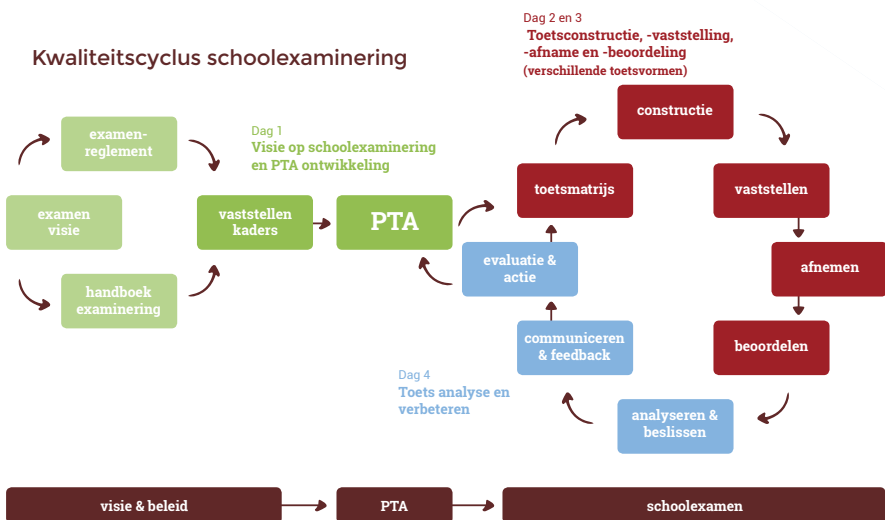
Kwaliteitscyclus schoolexaminering

Dag 2 en 3
Toetsconstructie, -vaststelling, -afname en -beoordeling
(verschillende toetsvormen)

Dag 1
Visie op schoolexaminering en PTA ontwikkeling

examenreglement

examen visie

handboek examinering

vaststellen kaders

PTA

constructie

toetsmatrijs

vaststellen

evaluatie & actie

afnemen

communiceren & feedback

beoordelen

Dag 4
Toets analyse en verbeteren

analyseren & beslissen

visie & beleid

PTA

schoolexamen